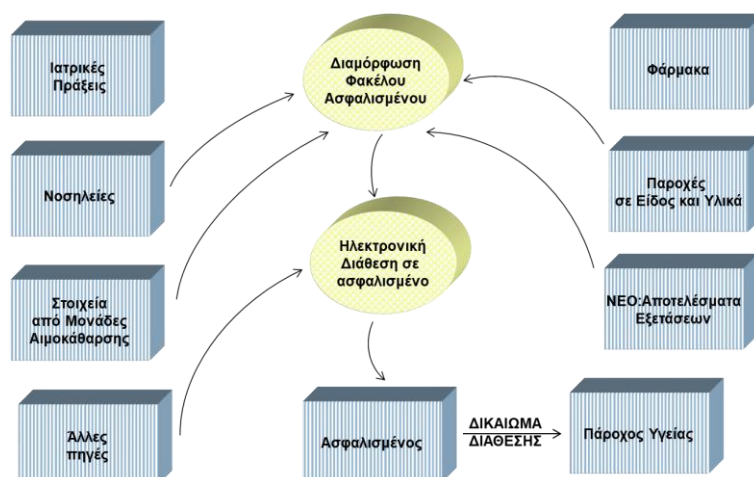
Ιατρικές Πράξεις

Διαμόρφωση Φακέλου Ασφαλισμένου

Φάρμακα

Νοσηλείες

Παροχές σε Είδος και Υλικά

Ηλεκτρονική Διάθεση σε ασφαλισμένο

Στοιχεία από Μονάδες Αιμοκάθαρσης

ΝΕΟ:Αποτελέσματα Εξετάσεων

Άλλες πηγές

Ασφαλισμένος

ΔΙΚΑΙΩΜΑ ΔΙΑΘΕΣΗΣ

Πάροχος Υγείας